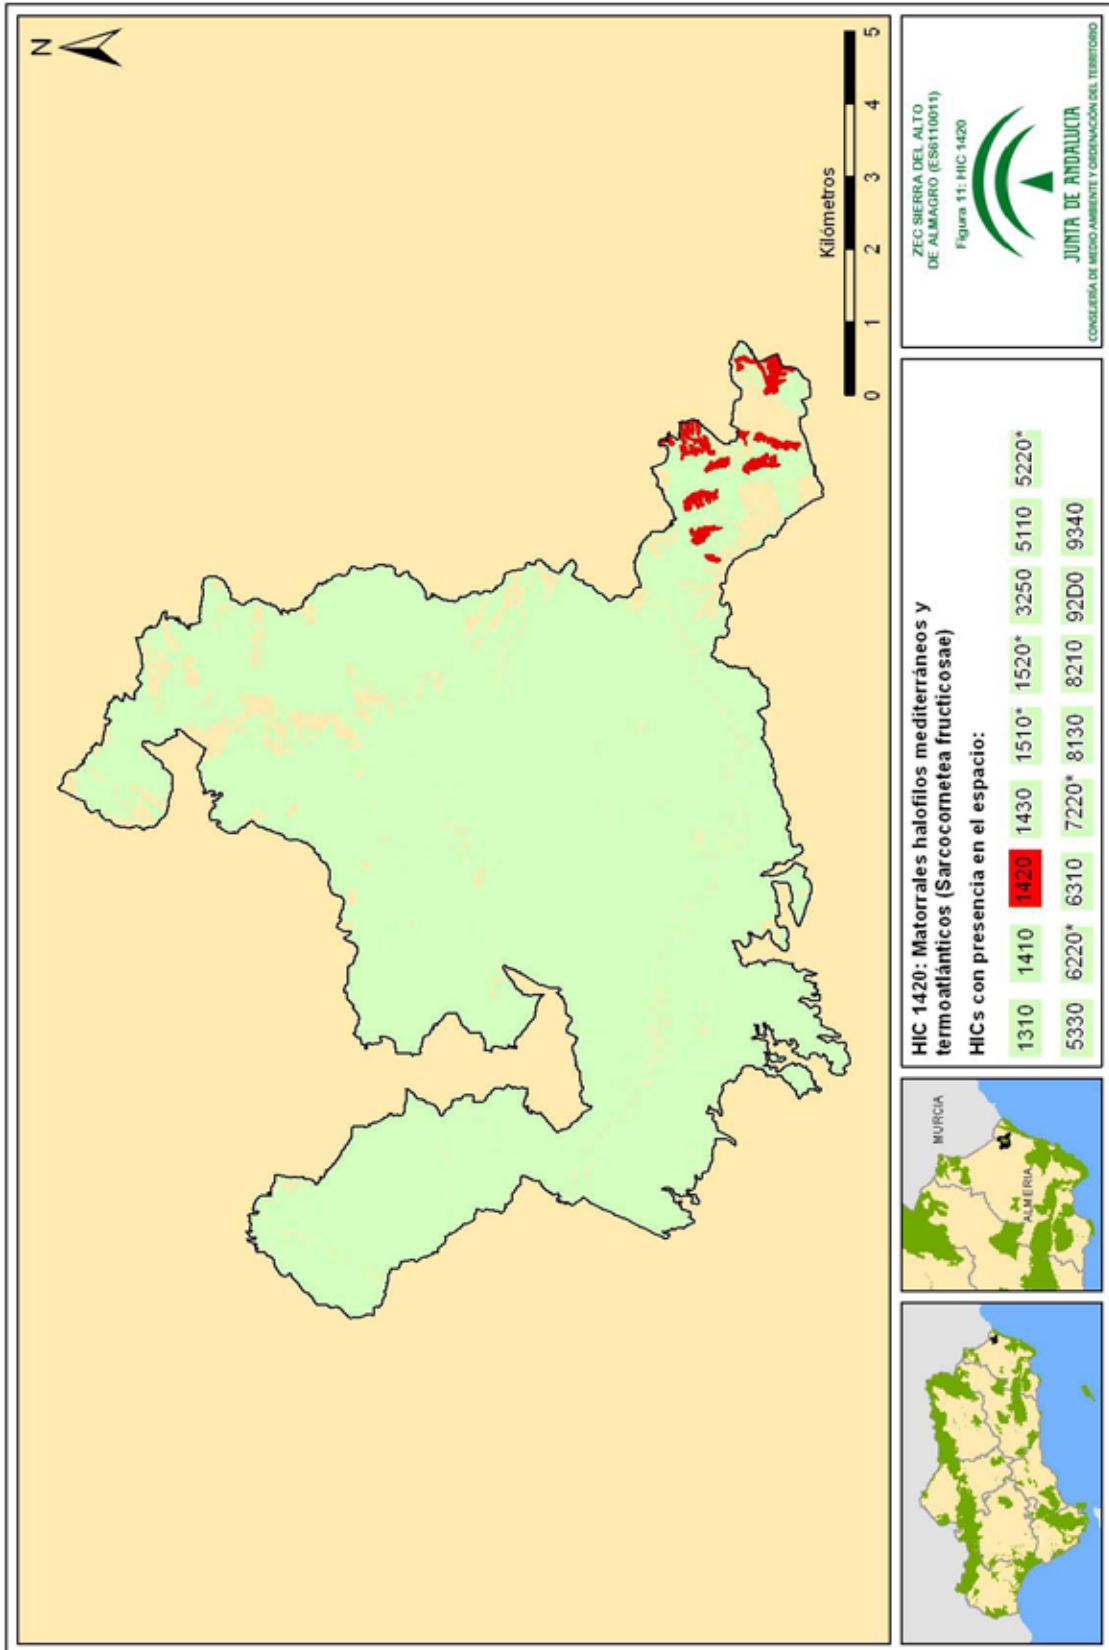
N

Kilómetros
0 1 2 3 4 5

ZEC SIERRA DEL ALTO DE ALMAGRO (ES6110011)
Figura 11: HIC 1420

JUNTA DE ANDALUCIA
CONSEJERÍA DE MEDIO AMBIENTE Y ORDENACIÓN DEL TERRITORIO

HIC 1420: Matorrales halófilos mediterráneos y termoatlánticos (Sarcocornetea fruticosae)

HICs con presencia en el espacio:

| 1310 | 1410 | 1420 | 1430 | 1510* | 1520* | 3250 | 5110 | 5220* |
|---|---|---|---|---|---|---|---|---|
| 5330 | 6220* | 6310 | 7220* | 8130 | 8210 | 92D0 | 9340 | |

MURCIA
ALMERÍA